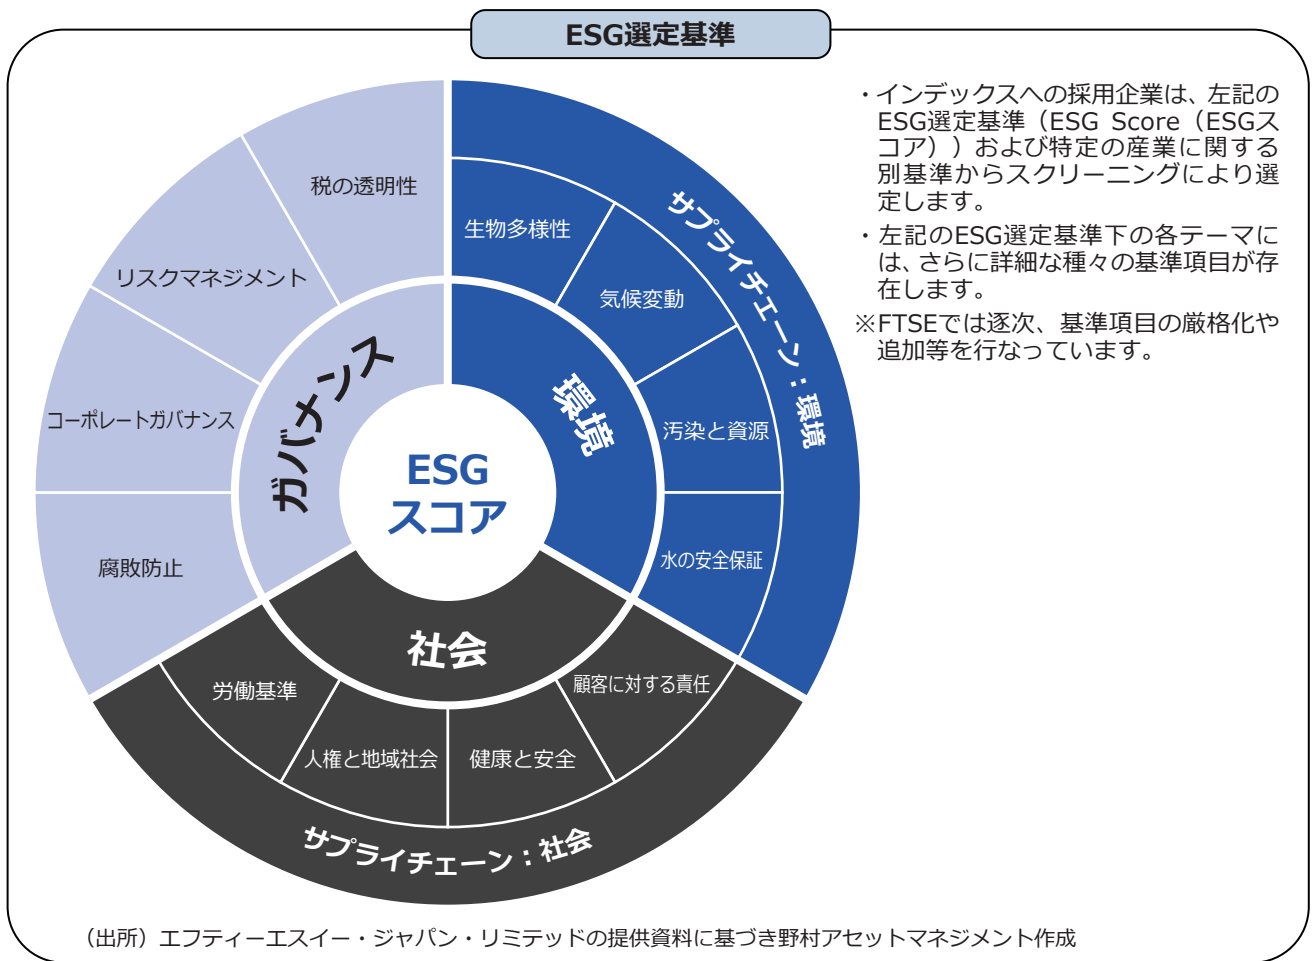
ESG選定基準

税の透明性

リスクマネジメント

コーポレートガバナンス

腐敗防止

ガバナンス

生物多様性

気候変動

汚染と資源

水の安全保証

環境

サプライチェーン：環境

ESG
スコア

社会

労働基準

人権と地域社会

健康と安全

顧客に対する責任

サプライチェーン：社会

・インデックスへの採用企業は、左記のESG選定基準（ESG Score（ESGスコア））および特定の産業に関する別基準からスクリーニングにより選定します。

・左記のESG選定基準下の各テーマには、さらに詳細な種々の基準項目が存在します。

※FTSEでは逐次、基準項目の厳格化や追加等を行なっています。

（出所）エフティーエスイー・ジャパン・リミテッドの提供資料に基づき野村アセットマネジメント作成